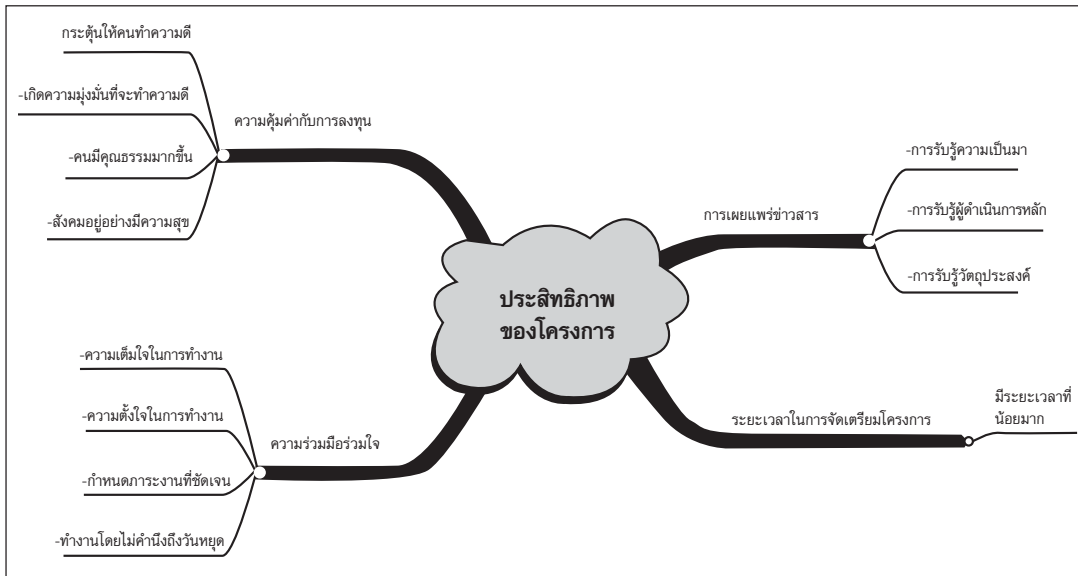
ประสิทธิภาพของโครงการ

ความคุ้มค่ากับการลงทุน

กระตุ้นให้คนทำความดี

-เกิดความมุ่งมั่นที่จะทำความดี

-คนมีคุณธรรมมากขึ้น

-สังคมอยู่อย่างมีความสุข

การเผยแพร่ข่าวสาร

-การรับรู้ความเป็นมา

-การรับรู้ผู้ดำเนินการหลัก

-การรับรู้วัตถุประสงค์

ความร่วมมือร่วมใจ

-ความเต็มใจในการทำงาน

-ความตั้งใจในการทำงาน

-กำหนดภาระงานที่ชัดเจน

-ทำงานโดยไม่คำนึงถึงวันหยุด

ระยะเวลาในการจัดเตรียมโครงการ

มีระยะเวลาที่น้อยมาก